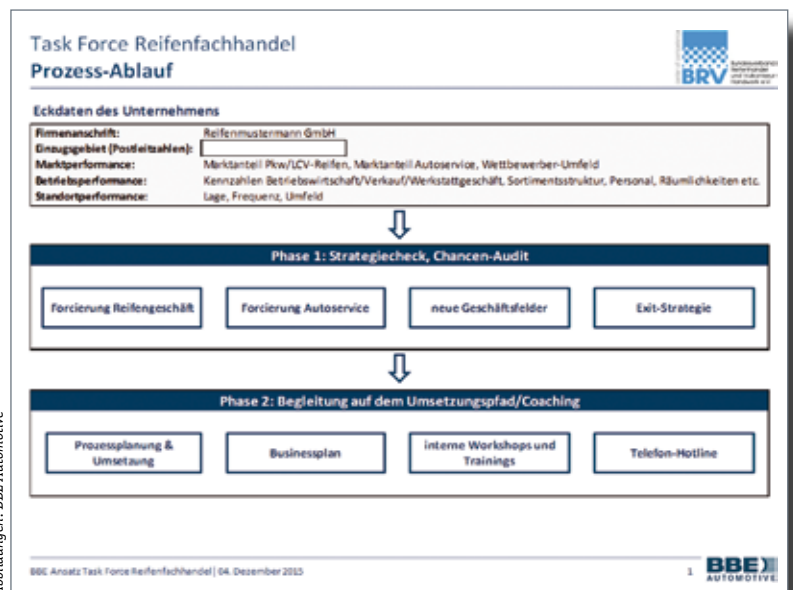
Task Force Reifenfachhandel
Prozess-Ablauf

BRV
Bundesverband Reifenhandel und Vulkaniseur-Handwerk e.V.

Eckdaten des Unternehmens

Firmenanschrift: Reifenmustermann GmbH
Einzugsgebiet (Postleitzahlen):
Marktperformance: Marktanteil Pkw/LCV-Reifen, Marktanteil Autoservice, Wettbewerber-Umfeld
Betriebsperformance: Kennzahlen Betriebswirtschaft/Verkauf/Werkstattgeschäft, Sortimentsstruktur, Personal, Räumlichkeiten etc.
Standortperformance: Lage, Frequenz, Umfeld

Phase 1: Strategiecheck, Chancen-Audit

Forcierung Reifengeschäft

Forcierung Autoservice

neue Geschäftsfelder

Exit-Strategie

Phase 2: Begleitung auf dem Umsetzungspfad/Coaching

Prozessplanung & Umsetzung

Businessplan

interne Workshops und Trainings

Telefon-Hotline

BBE Ansatz Task Force Reifenfachhandel | 04. Dezember 2015

1

BBE AUTOMOTIVE

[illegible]stellungen: BBE Automotive